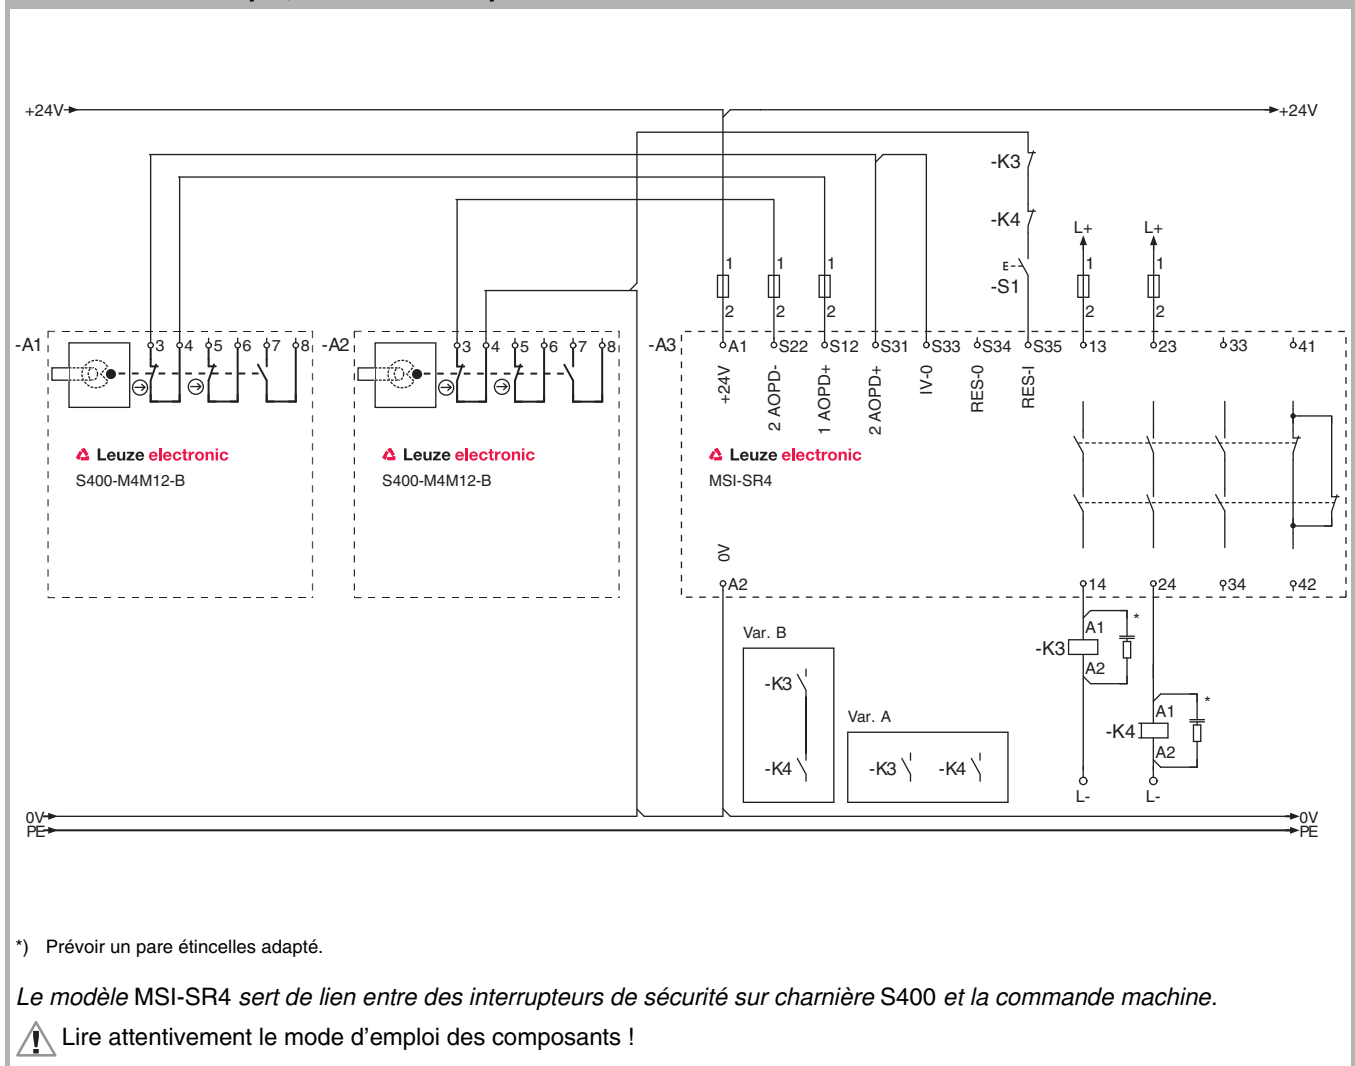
+24V +24V

-K3
-K4
L+ L+
1 1 1 1 1
E-
-S1
2 2 2 2 2

-A1 3 4 5 6 7 8
-A2 3 4 5 6 7 8
-A3 A1 S22 S12 S31 S33 S34 S35 13 23 33 41

+24V
2 AOPD-
1 AOPD+
2 AOPD+
IV-0
RES-0
RES-I

Leuze electronic
S400-M4M12-B

Leuze electronic
S400-M4M12-B

Leuze electronic
MSI-SR4

0V
A2 14 24 34 42

Var. B
-K3
-K4

Var. A
-K3 -K4

A1
-K3
A2
*

A1
-K4
A2
*

L- L-

0V
PE
0V
PE

*) Prévoir un pare étincelles adapté.

*Le modèle* MSI-SR4 *sert de lien entre des interrupteurs de sécurité sur charnière* S400 *et la commande machine.*

Lire attentivement le mode d'emploi des composants !